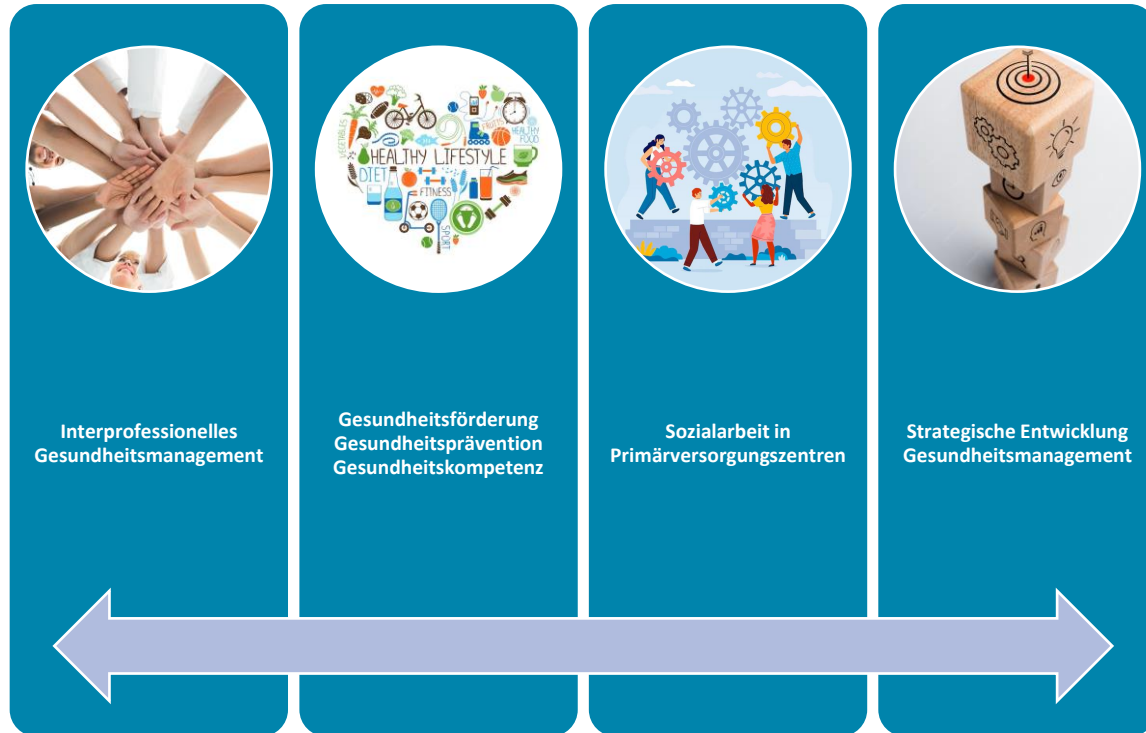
HEALTHY LIFESTYLE
DIET
FITNESS
VEGETABLES
HEALTHY FOOD
SPORT

Interprofessionelles Gesundheitsmanagement

Gesundheitsförderung
Gesundheitsprävention
Gesundheitskompetenz

Sozialarbeit in Primärversorgungszentren

Strategische Entwicklung Gesundheitsmanagement